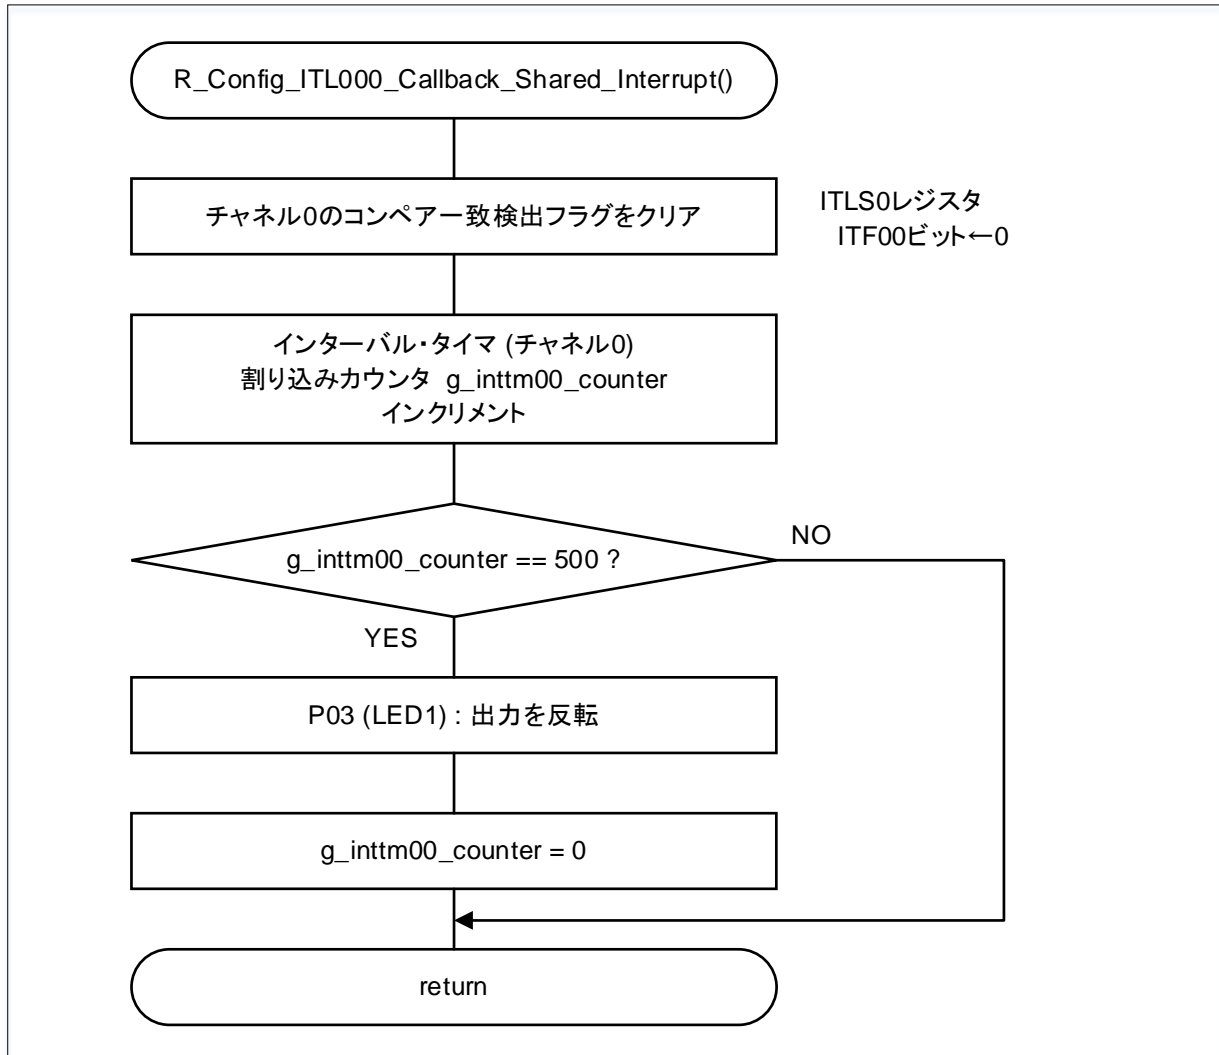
R_Config_ITL000_Callback_Shared_Interrupt()

チャネル0のコンペア一致検出フラグをクリア

ITLS0レジスタ
ITF00ビット←0

インターバル・タイマ (チャネル0)
割り込みカウンタ g_inttm00_counter
インクリメント

g_inttm00_counter == 500 ?

NO

YES

P03 (LED1) : 出力を反転

g_inttm00_counter = 0

return